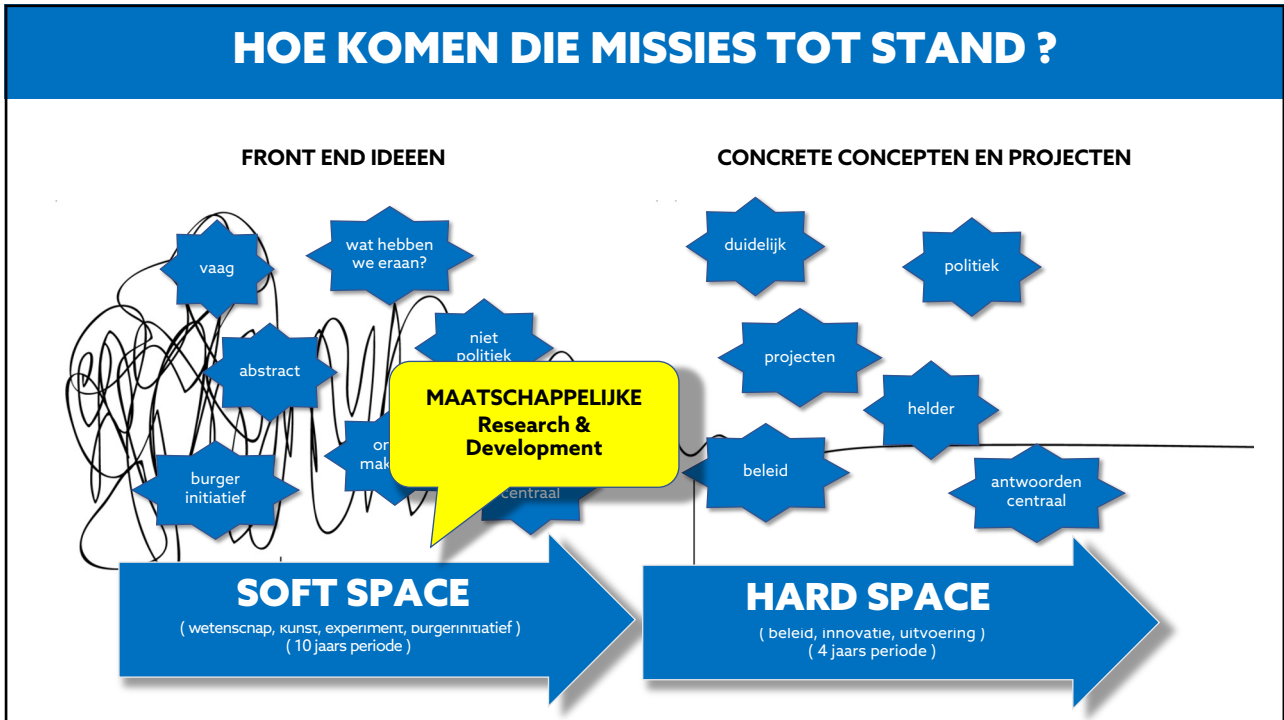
HOE KOMEN DIE MISSIES TOT STAND ?

FRONT END IDEEEN

CONCRETE CONCEPTEN EN PROJECTEN

vaag

wat hebben we eraan?

niet politiek

abstract

or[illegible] mak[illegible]

burger initiatief

centraal

MAATSCHAPPELIJKE Research & Development

duidelijk

politiek

projecten

helder

beleid

antwoorden centraal

SOFT SPACE
( wetenschap, kunst, experiment, burgerinitiatief )
( 10 jaars periode )

HARD SPACE
( beleid, innovatie, uitvoering )
( 4 jaars periode )